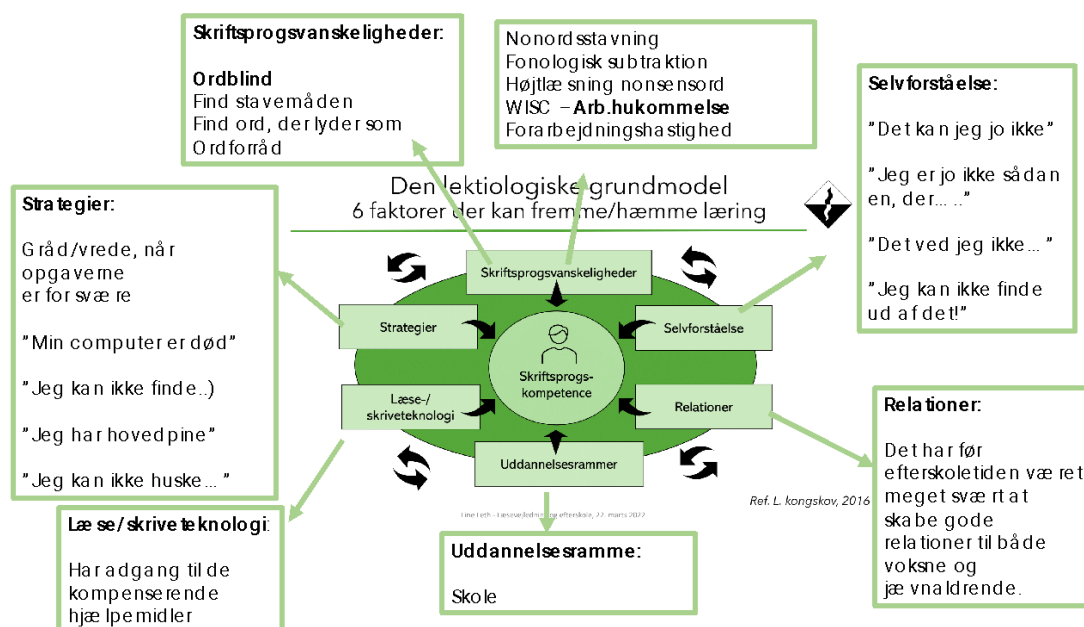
Skriftsprogsvanskeligheder:

Ordblind
Find stavemåden
Find ord, der lyder som
Ordforråd

Nonordsstavning
Fonologisk subtraktion
Højtlæsning nonsensord
WISC – Arb.hukommelse
Forarbejdningshastighed

Selvforståelse:

"Det kan jeg jo ikke"

"Jeg er jo ikke sådan en, der…"

"Det ved jeg ikke…"

"Jeg kan ikke finde ud af det!"

Den lektiologiske grundmodel
6 faktorer der kan fremme/hæmme læring

Strategier:

Gråd/vrede, når opgaverne er forsvære

"Min computer er død"

"Jeg kan ikke finde..)

"Jeg har hovedpine"

"Jeg kan ikke huske…"

Skriftsprogsvanskeligheder
Strategier
Skriftsprogs-kompetence
Selvforståelse
Læse-/skriveteknologi
Relationer
Uddannelsesrammer

Relationer:

Det har før efterskoletiden været meget svært at skabe gode relationer til både voksne og jævnaldrende.

Ref. L. kongskov, 2016

Line Leth – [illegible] efterskole, 27. marts 2022

Læse/skriveteknologi:

Har adgang til de kompenserende hjælpemidler

Uddannelsesramme:

Skole